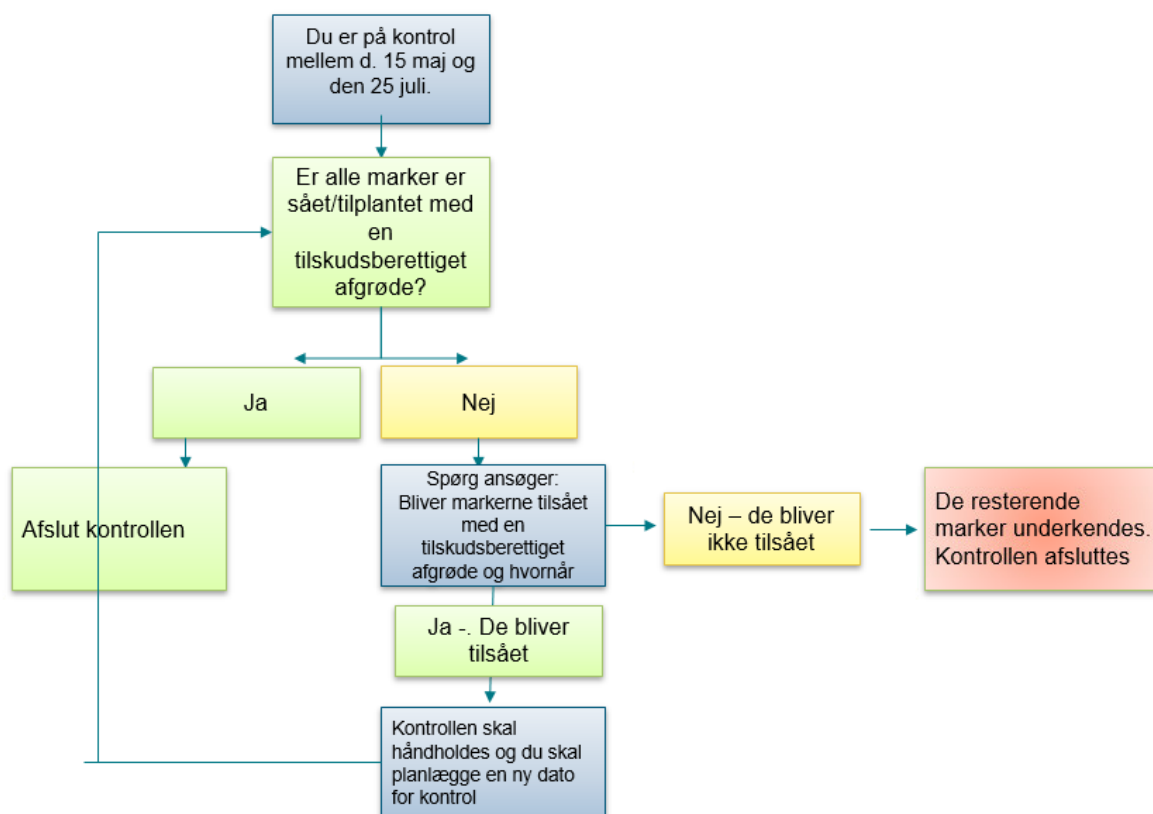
Du er på kontrol mellem d. 15 maj og den 25 juli.

Er alle marker er sået/tilplantet med en tilskudsberettiget afgrøde?

Ja

Nej

Afslut kontrollen

Spørg ansøger: Bliver markerne tilsået med en tilskudsberettiget afgrøde og hvornår

Nej – de bliver ikke tilsået

De resterende marker underkendes. Kontrollen afsluttes

Ja -. De bliver tilsået

Kontrollen skal håndholdes og du skal planlægge en ny dato for kontrol